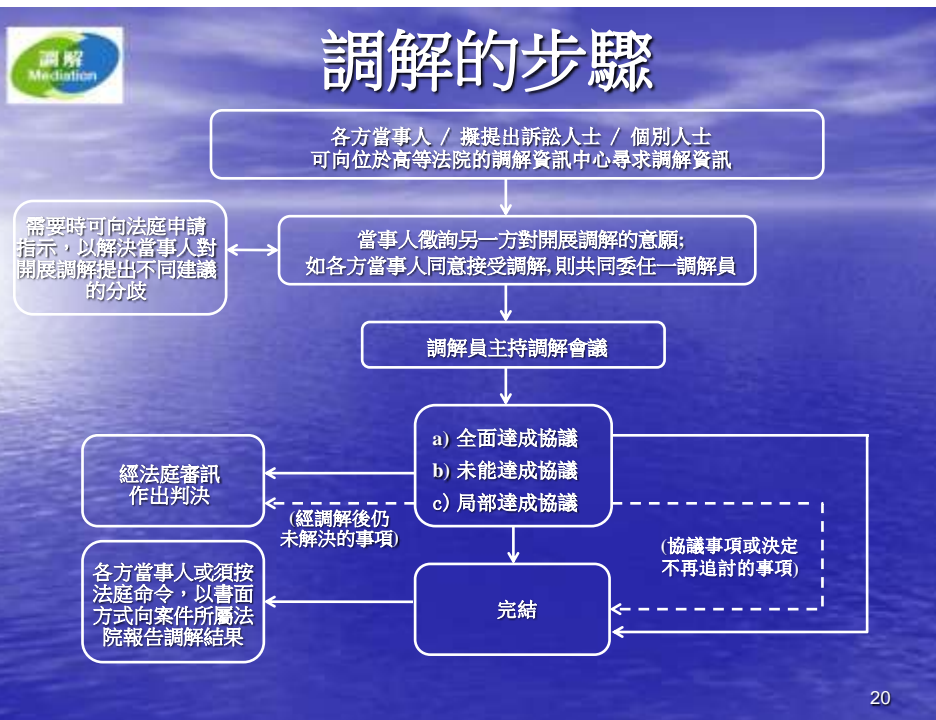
調解
Mediation

調解的步驟

各方當事人 / 擬提出訴訟人士 / 個別人士
可向位於高等法院的調解資訊中心尋求調解資訊

需要時可向法庭申請指示，以解決當事人對開展調解提出不同建議的分歧

當事人徵詢另一方對開展調解的意願;
如各方當事人同意接受調解,則共同委任一調解員

調解員主持調解會議

a) 全面達成協議
b) 未能達成協議
c) 局部達成協議

經法庭審訊作出判決

(經調解後仍未解決的事項)

(協議事項或決定不再追討的事項)

各方當事人或須按法庭命令，以書面方式向案件所屬法院報告調解結果

完結

20